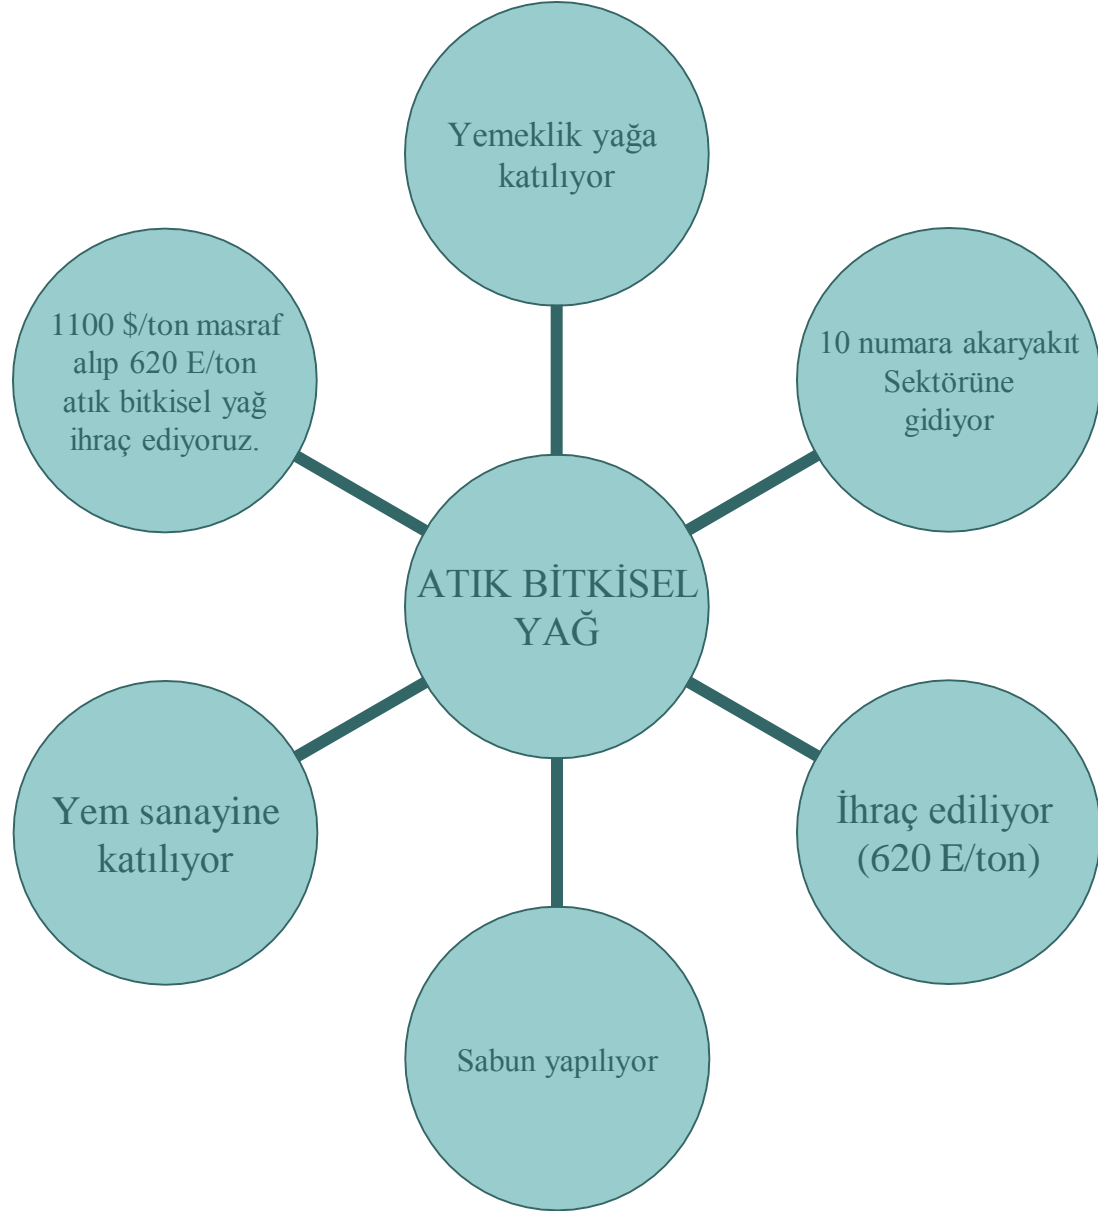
Yemeklik yağa katılıyor

10 numara akaryakıt Sektörüne gidiyor

İhraç ediliyor (620 E/ton)

Sabun yapılıyor

Yem sanayine katılıyor

1100 $/ton masraf alıp 620 E/ton atık bitkisel yağ ihraç ediyoruz.

ATIK BİTKİSEL YAĞ